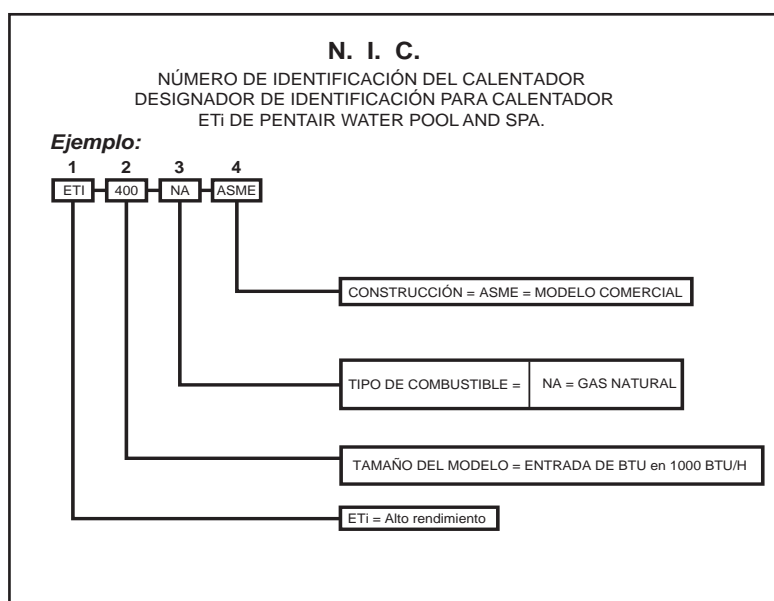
N. I. C.
NÚMERO DE IDENTIFICACIÓN DEL CALENTADOR
DESIGNADOR DE IDENTIFICACIÓN PARA CALENTADOR
ETi DE PENTAIR WATER POOL AND SPA.

Ejemplo:

1 2 3 4
ETI 400 NA ASME

CONSTRUCCIÓN = ASME = MODELO COMERCIAL

TIPO DE COMBUSTIBLE = NA = GAS NATURAL

TAMAÑO DEL MODELO = ENTRADA DE BTU en 1000 BTU/H

ETi = Alto rendimiento